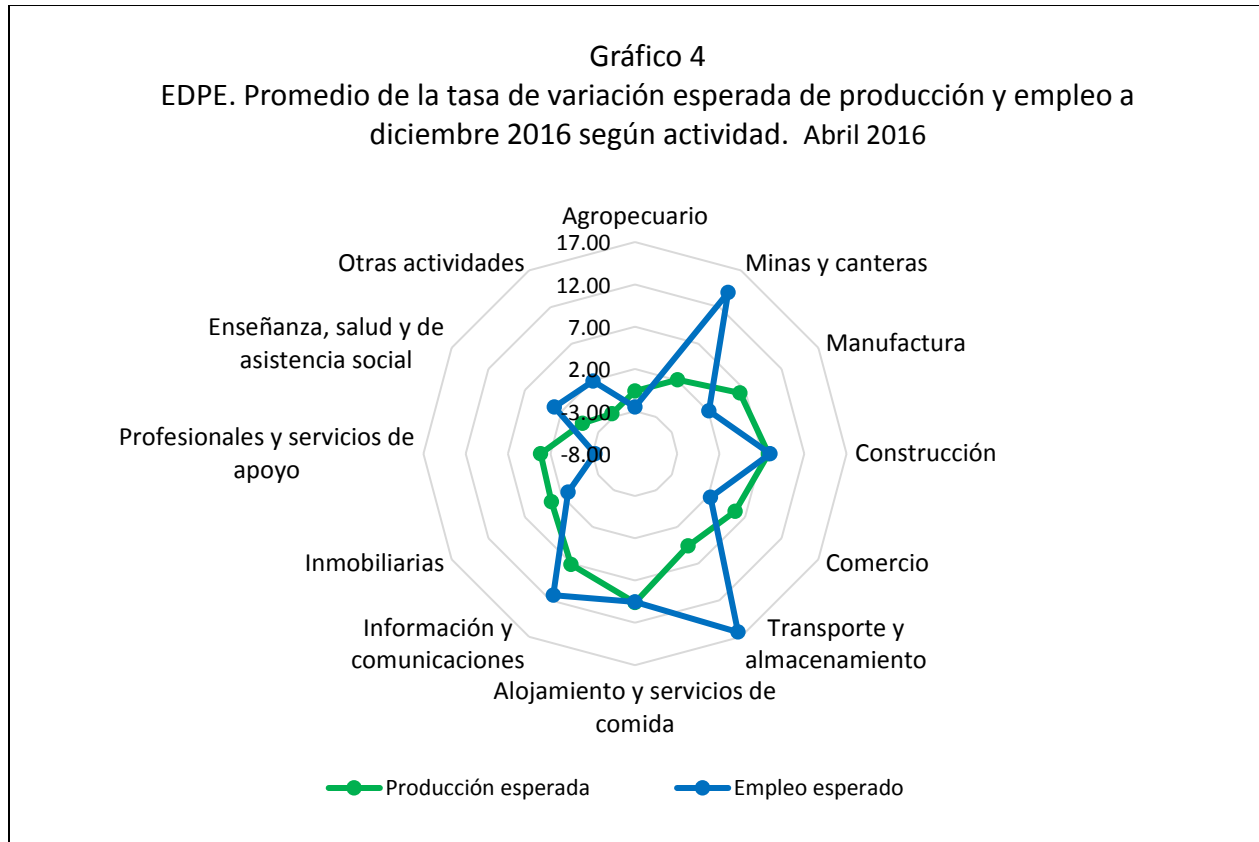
Gráfico 4
EDPE. Promedio de la tasa de variación esperada de producción y empleo a diciembre 2016 según actividad. Abril 2016

Agropecuario
17.00
12.00
7.00
2.00
-3.00
-8.00
Minas y canteras
Manufactura
Construcción
Comercio
Transporte y almacenamiento
Alojamiento y servicios de comida
Información y comunicaciones
Inmobiliarias
Profesionales y servicios de apoyo
Enseñanza, salud y de asistencia social
Otras actividades

Producción esperada
Empleo esperado